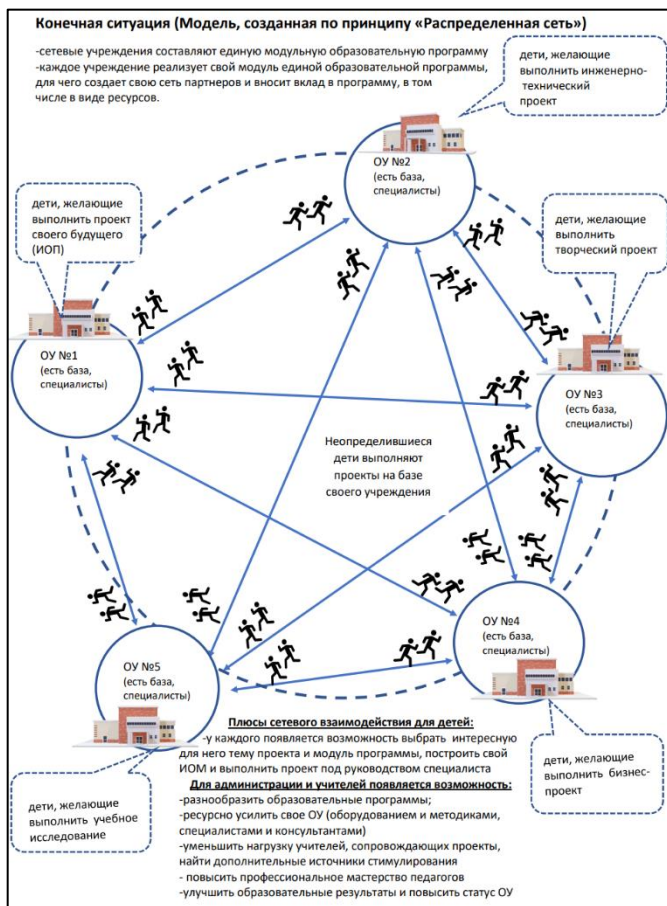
Конечная ситуация (Модель, созданная по принципу «Распределенная сеть»)

-сетевые учреждения составляют единую модульную образовательную программу
-каждое учреждение реализует свой модуль единой образовательной программы, для чего создает свою сеть партнеров и вносит вклад в программу, в том числе в виде ресурсов.

дети, желающие выполнить инженерно-технический проект

ОУ №2 (есть база, специалисты)

дети, желающие выполнить проект своего будущего (ИОП)

дети, желающие выполнить творческий проект

ОУ №1 (есть база, специалисты)

ОУ №3 (есть база, специалисты)

Неопределившиеся дети выполняют проекты на базе своего учреждения

ОУ №4 (есть база, специалисты)

ОУ №5 (есть база, специалисты)

дети, желающие выполнить бизнес-проект

дети, желающие выполнить учебное исследование

Плюсы сетевого взаимодействия для детей:
-у каждого появляется возможность выбрать интересную для него тему проекта и модуль программы, построить свой ИОМ и выполнить проект под руководством специалиста
Для администрации и учителей появляется возможность:
-разнообразить образовательные программы;
-ресурсно усилить свое ОУ (оборудованием и методиками, специалистами и консультантами)
-уменьшить нагрузку учителей, сопровождающих проекты, найти дополнительные источники стимулирования
- повысить профессиональное мастерство педагогов
-улучшить образовательные результаты и повысить статус ОУ